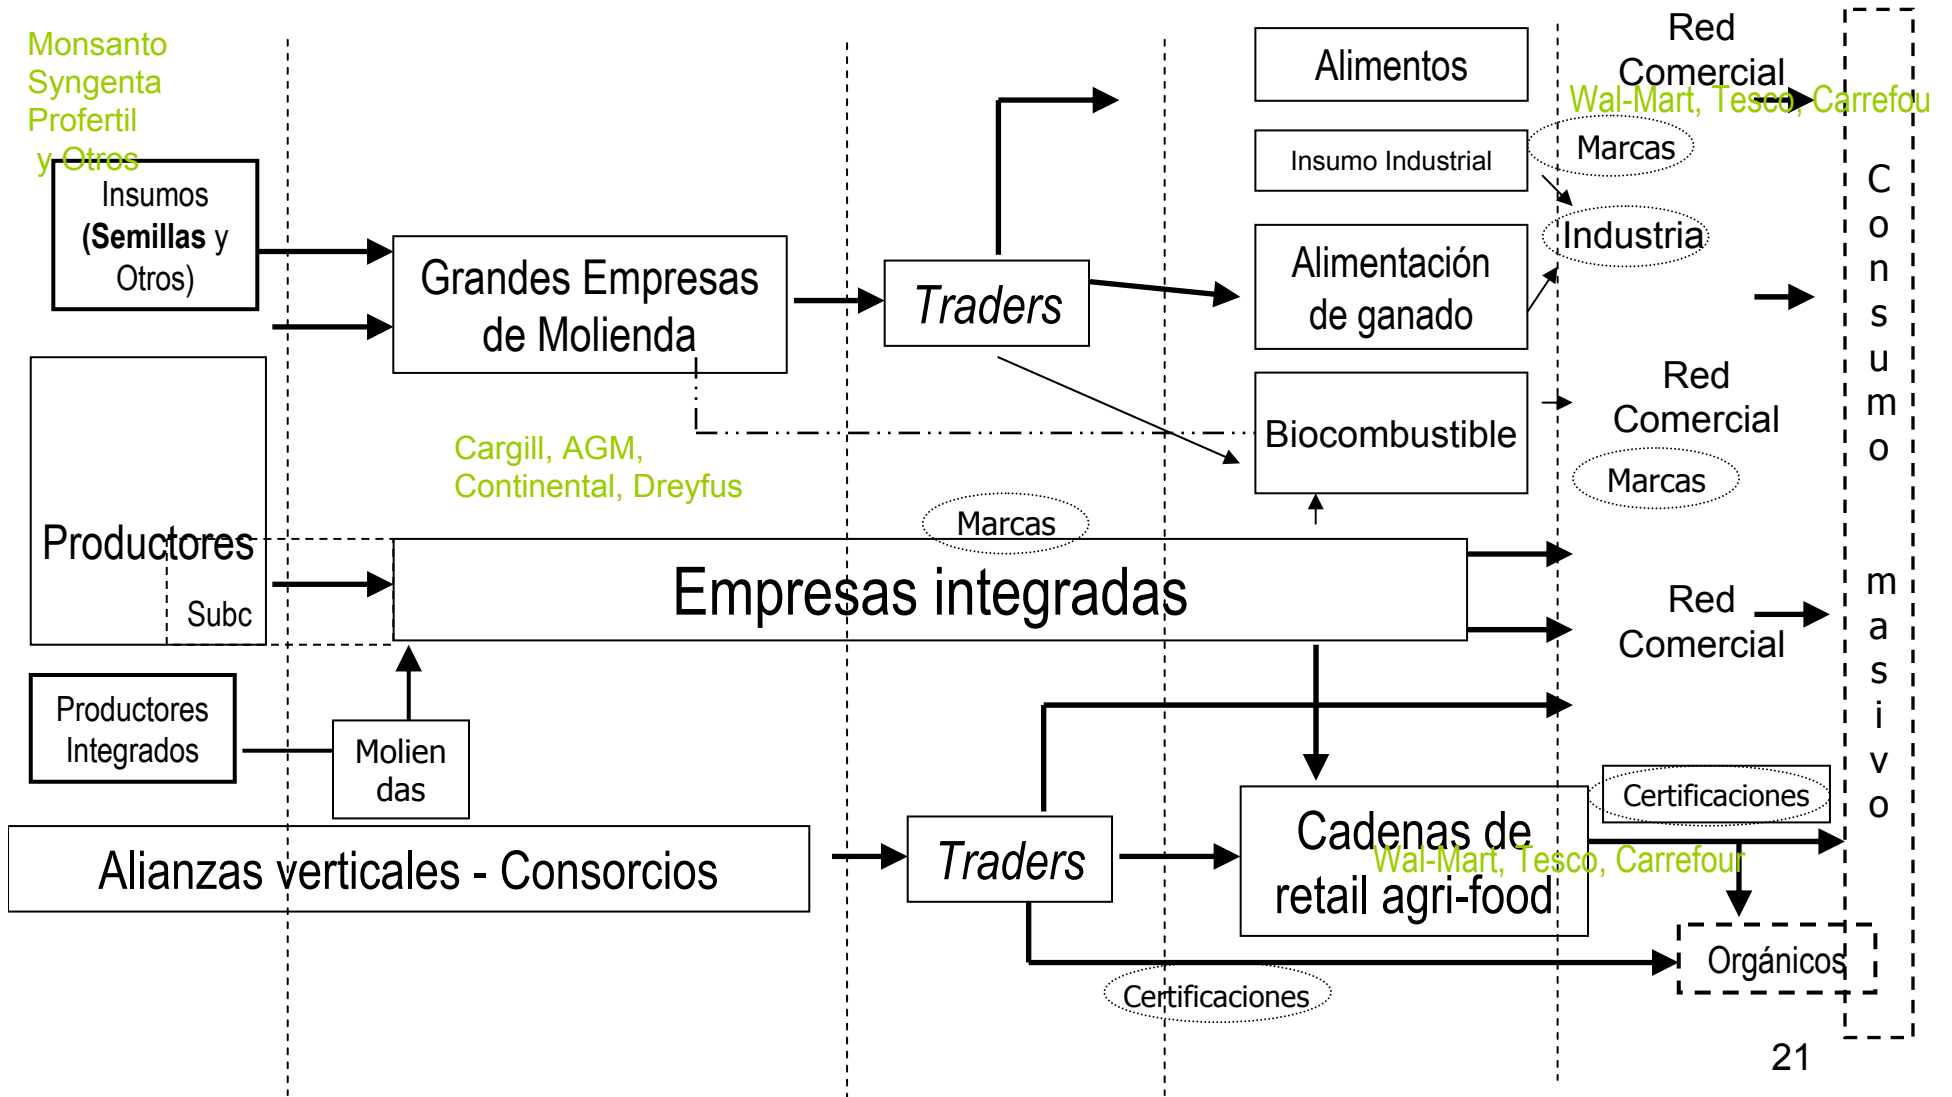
Monsanto
Syngenta
Profertil
y Otros

Insumos (Semillas y Otros)

Grandes Empresas de Molienda

Traders

Alimentos

Insumo Industrial

Alimentación de ganado

Biocombustible

Red Comercial
Wal-Mart, Tesco, Carrefou

Marcas

Industria

Red Comercial

Marcas

Cargill, AGM, Continental, Dreyfus

Productores

Subc

Marcas

Empresas integradas

Red Comercial

Productores Integrados

Molien das

Alianzas verticales - Consorcios

Traders

Cadenas de retail agri-food
Wal-Mart, Tesco, Carrefour

Certificaciones

Orgánicos

Certificaciones

C o n s u m o m a s i v o

21